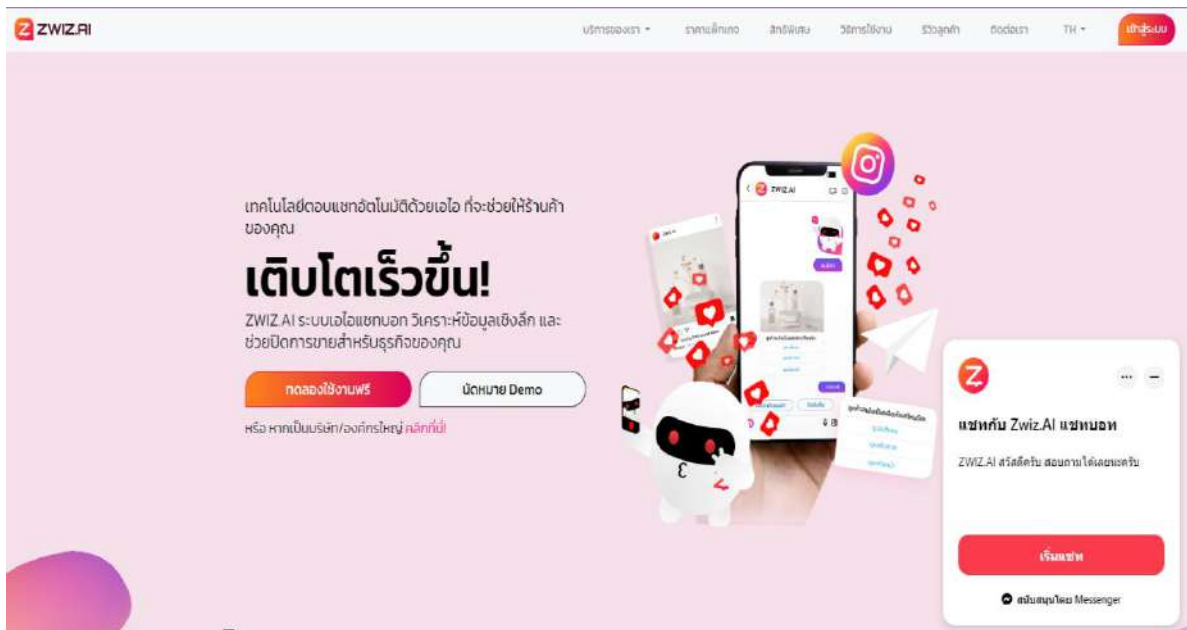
ZWIZ.AI

บริการของเรา ▾ ราคาแพ็กเกจ สิทธิพิเศษ วิธีการใช้งาน รีวิวลูกค้า ติดต่อเรา TH ▾ เข้าสู่ระบบ

เทคโนโลยีตอบแชทอัตโนมัติด้วยเอไอ ที่จะช่วยให้ร้านค้าของคุณ

เติบโตเร็วขึ้น!

ZWIZ.AI ระบบเอไอแชทบอท วิเคราะห์ข้อมูลเชิงลึก และช่วยปิดการขายสำหรับธุรกิจของคุณ

ทดลองใช้งานฟรี

นัดหมาย Demo

หรือ หากเป็นบริษัท/องค์กรใหญ่ คลิกที่นี่!

ZWIZ.AI

แชทกับ Zwiz.AI แชทบอท

ZWIZ.AI สวัสดีครับ สอบถามได้เลยนะครับ

เริ่มแชท

สนับสนุนโดย Messenger